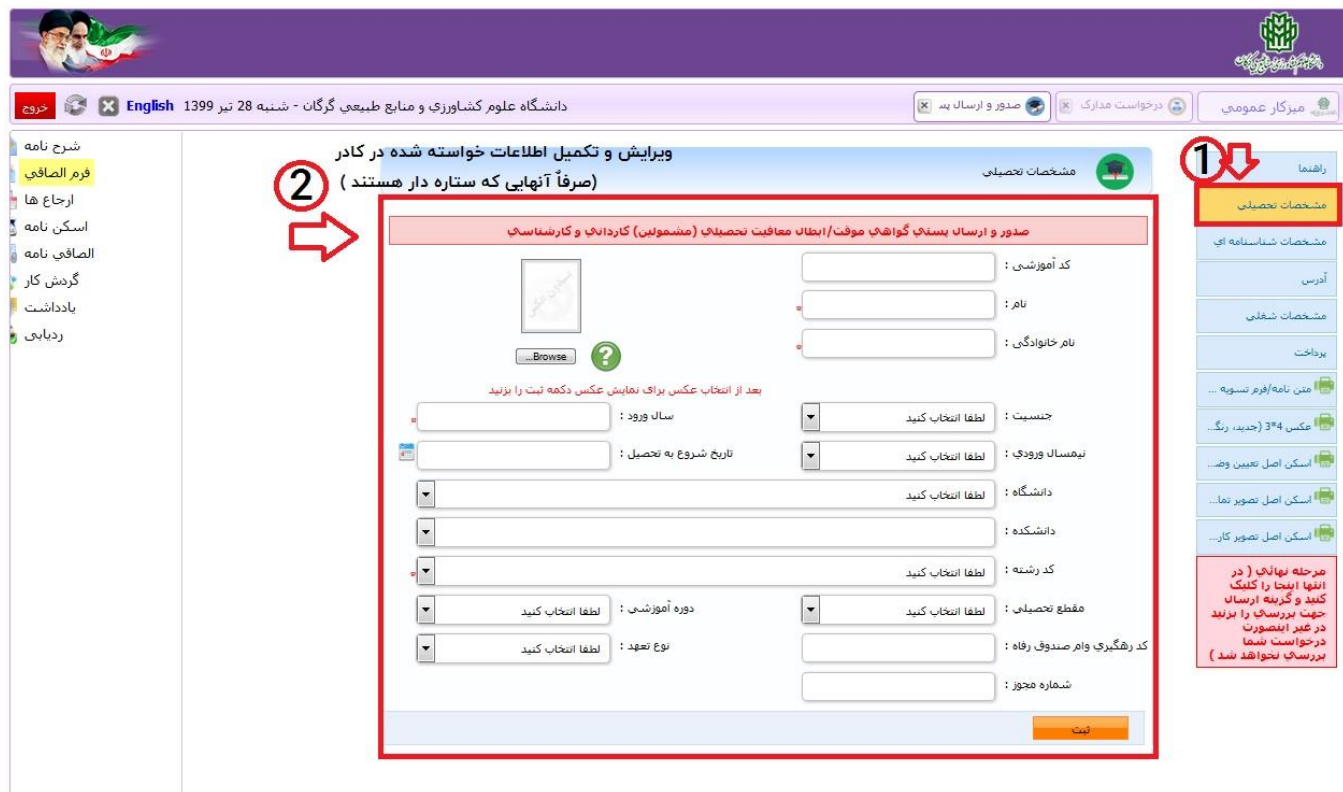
میزکار عمومی
درخواست مدارک
صدور و ارسال پس
دانشگاه علوم کشاورزي و منابع طبيعي گرگان - شنبه 28 تیر 1399
English
خروج

راهنما
مشخصات تحصیلی
مشخصات شناسنامه ای
آدرس
مشخصات شغلی
پرداخت
متن نامه/فرم تسویه ...
عکس 4*3 (جدید، رنگ...
اسکن اصل تعیین وض...
اسکن اصل تصویر تما...
اسکن اصل تصویر کار...
مرحله نهائی ( در انتها اینجا را کلیک کنید و گزینه ارسال جهت بررسی را بزنید در غیر اینصورت درخواست شما بررسی نخواهد شد )

1
2

مشخصات تحصیلی
ویرایش و تکمیل اطلاعات خواسته شده در کادر (صرفاً آنهایی که ستاره دار هستند )

صدور و ارسال پستي گواهي موقت/ابطال معافيت تحصيلي (مشمولين) كارداني و كارشناسي

کد آموزشی :
نام :
نام خانوادگی :
Browse...
بعد از انتخاب عکس برای نمایش عکس دکمه ثبت را بزنید
جنسیت : لطفا انتخاب کنید
سال ورود :
نیمسال ورودي : لطفا انتخاب کنید
تاریخ شروع به تحصیل :
دانشگاه : لطفا انتخاب کنید
دانشکده :
کد رشته : لطفا انتخاب کنید
مقطع تحصیلی : لطفا انتخاب کنید
دوره آموزشی : لطفا انتخاب کنید
کد رهگيري وام صندوق رفاه :
نوع تعهد : لطفا انتخاب کنید
شماره مجوز :
ثبت

شرح نامه
فرم الصاقي
ارجاع ها
اسکن نامه
الصاقي نامه
گردش کار
یادداشت
ردیابی